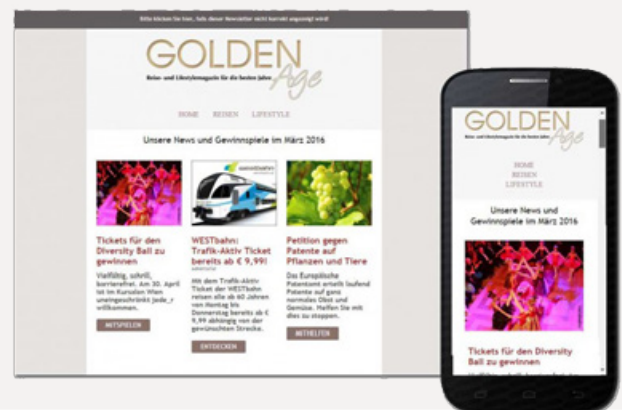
Bitte klicken Sie hier, falls dieser Newsletter nicht korrekt angezeigt wird!

GOLDEN Age
Reise- und Lifestylemagazin für die besten Jahre

HOME REISEN LIFESTYLE

Unsere News und Gewinnspiele im März 2016

Tickets für den Diversity Ball zu gewinnen

Vielfältig, schrill, barrierefrei. Am 30. April ist im Kursalon Wien uneingeschränkt jede_r willkommen.

MITSPIELEN

westbahn

WESTbahn: Trafik-Aktiv Ticket bereits ab € 9,99!

Mit dem Trafik-Aktiv Ticket der WESTbahn reisen alle ab 60 Jahren von Montag bis Donnerstag bereits ab € 9,99 abhängig von der gewünschten Strecke.

ENTDECKEN

Petition gegen Patente auf Pflanzen und Tiere

Das Europäische Patentamt erteilt laufend Patente auf ganz normales Obst und Gemüse. Helfen Sie mit dies zu stoppen.

MITHELFEN

GOLDEN Age
Reise- und Lifestylemagazin für die besten Jahre

HOME
REISEN
LIFESTYLE

Unsere News und Gewinnspiele im März 2016

Tickets für den Diversity Ball zu gewinnen